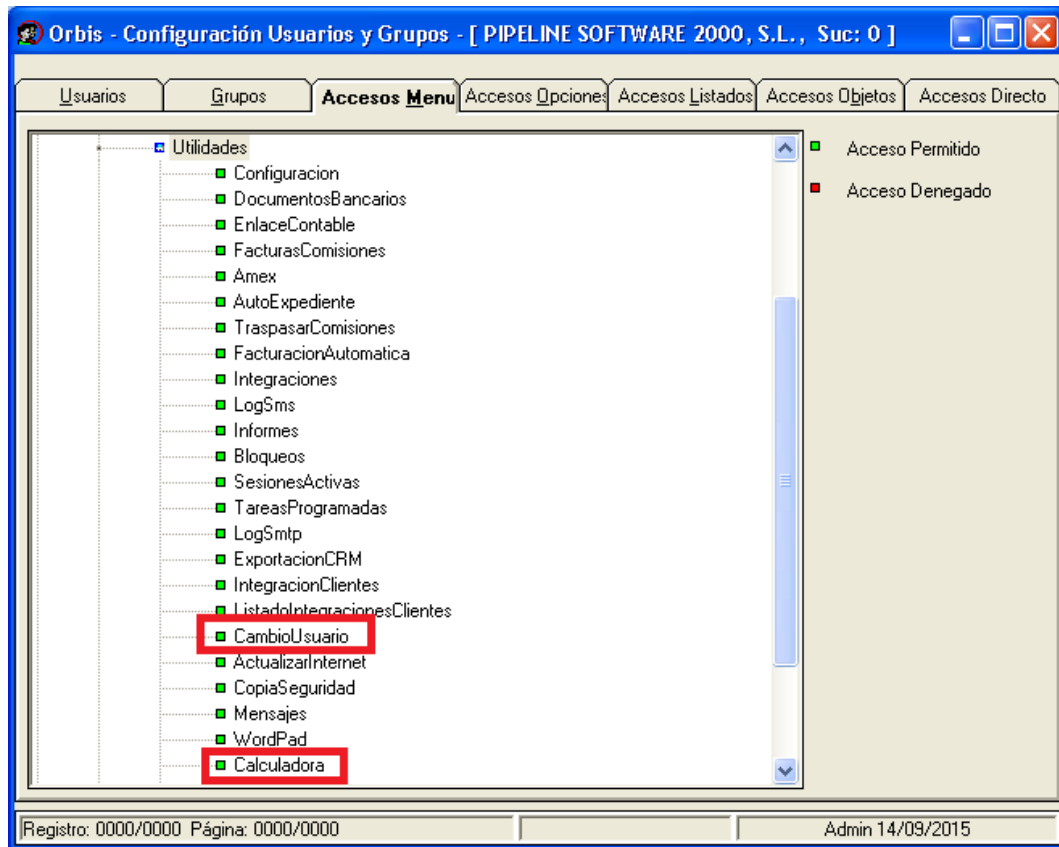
Orbis - Configuración Usuarios y Grupos - [ PIPELINE SOFTWARE 2000, S.L., Suc: 0 ]

Usuarios | Grupos | Accesos Menu | Accesos Opciones | Accesos Listados | Accesos Objetos | Accesos Directo

Utilidades
Configuracion
DocumentosBancarios
EnlaceContable
FacturasComisiones
Amex
AutoExpediente
TraspasarComisiones
FacturacionAutomatica
Integraciones
LogSms
Informes
Bloqueos
SesionesActivas
TareasProgramadas
LogSmtp
ExportacionCRM
IntegracionClientes
ListadoIntegracionesClientes
CambioUsuario
ActualizarInternet
CopiaSeguridad
Mensajes
WordPad
Calculadora

Acceso Permitido
Acceso Denegado

Registro: 0000/0000 Página: 0000/0000
Admin 14/09/2015